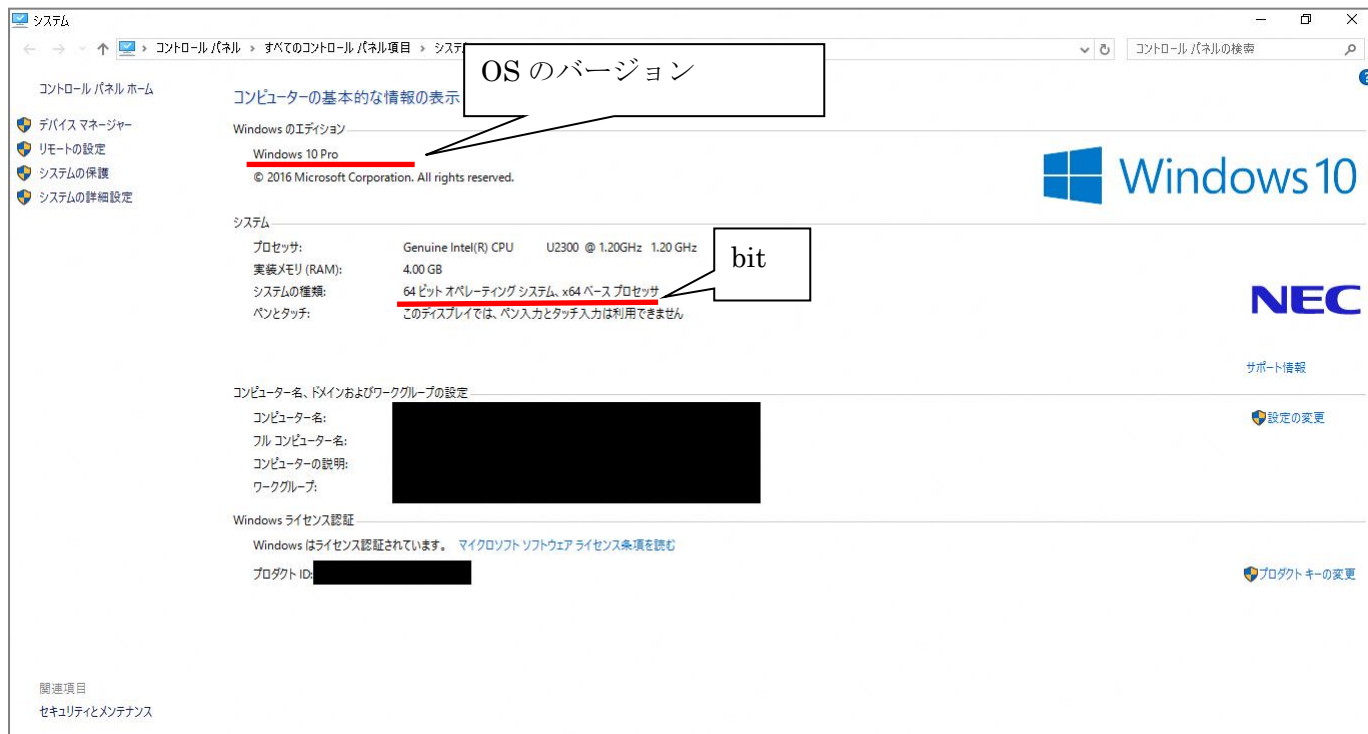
システム

コントロール パネル > すべてのコントロール パネル項目 > システム

コントロール パネルの検索

コントロール パネル ホーム

デバイス マネージャー
リモートの設定
システムの保護
システムの詳細設定

OS のバージョン

コンピューターの基本的な情報の表示

Windows のエディション
Windows 10 Pro
© 2016 Microsoft Corporation. All rights reserved.

Windows 10

システム
プロセッサ: Genuine Intel(R) CPU U2300 @ 1.20GHz 1.20 GHz
実装メモリ (RAM): 4.00 GB
システムの種類: 64 ビット オペレーティング システム、x64 ベース プロセッサ
ペンとタッチ: このディスプレイでは、ペン入力とタッチ入力は利用できません

bit

NEC

サポート情報

コンピューター名、ドメインおよびワークグループの設定
コンピューター名:
フル コンピューター名:
コンピューターの説明:
ワークグループ:

設定の変更

Windows ライセンス認証
Windows はライセンス認証されています。 マイクロソフト ソフトウェア ライセンス条項を読む
プロダクト ID:

プロダクト キーの変更

関連項目
セキュリティとメンテナンス